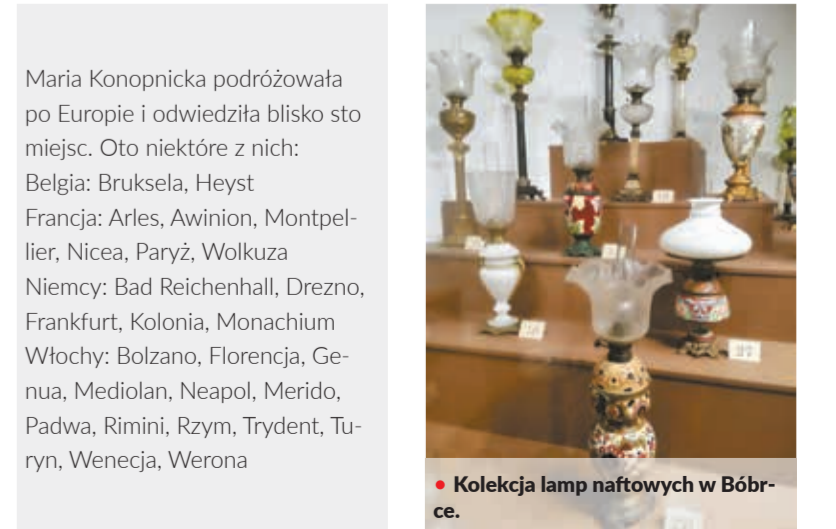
Maria Konopnicka podróżowała po Europie i odwiedziła blisko sto miejsc. Oto niektóre z nich:
Belgia: Bruksela, Heyst
Francja: Arles, Awinion, Montpellier, Nicea, Paryż, Wolkuza
Niemcy: Bad Reichenhall, Drezno, Frankfurt, Kolonia, Monachium
Włochy: Bolzano, Florencja, Genua, Mediolan, Neapol, Merido, Padwa, Rimini, Rzym, Trydent, Turyn, Wenecja, Werona

• Kolekcja lamp naftowych w Bóbrce.